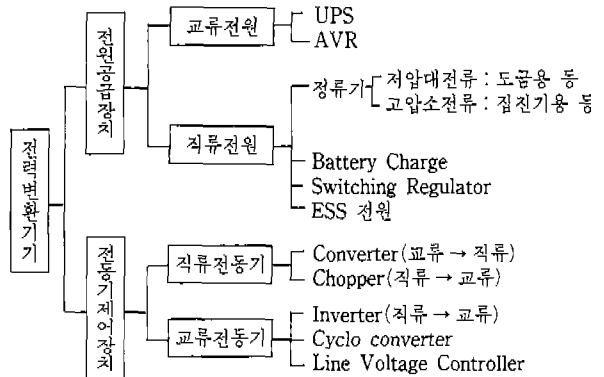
전력변환기기

전원공급장치

교류전원
UPS
AVR

직류전원
정류기
저압대전류 : 도금용 등
고압소전류 : 집진기용 등
Battery Charge
Switching Regulator
ESS 전원

전동기제어장치

직류전동기
Converter(교류 → 직류)
Chopper(직류 → 교류)

교류전동기
Inverter(직류 → 교류)
Cyclo converter
Line Voltage Controller